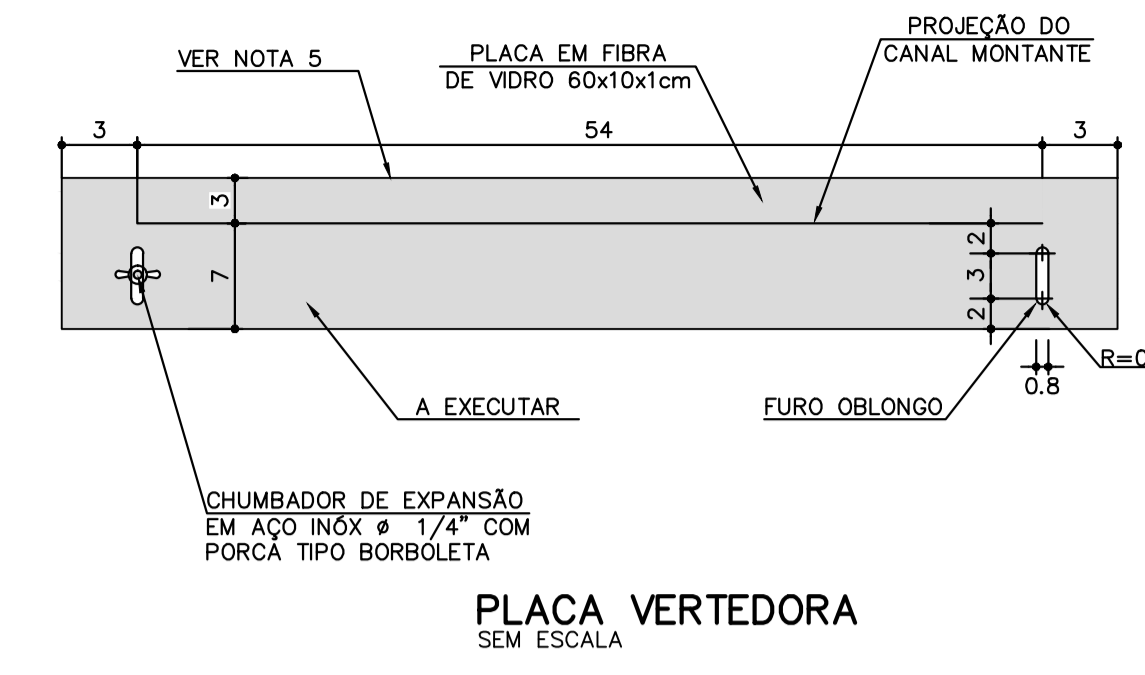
PROJEÇÃO DO
CANAL MONTANTE

VER NOTA 5

PLACA EM FIBRA
DE VIDRO 60x10x1cm

3

54

3

3

7

2

3

2

R=0

0.8

A EXECUTAR

FURO OBLONGO

CHUMBADOR DE EXPANSÃO
EM AÇO INÓX ø 1/4" COM
PORCA TIPO BORBOLETA

PLACA VERTEDORA
SEM ESCALA